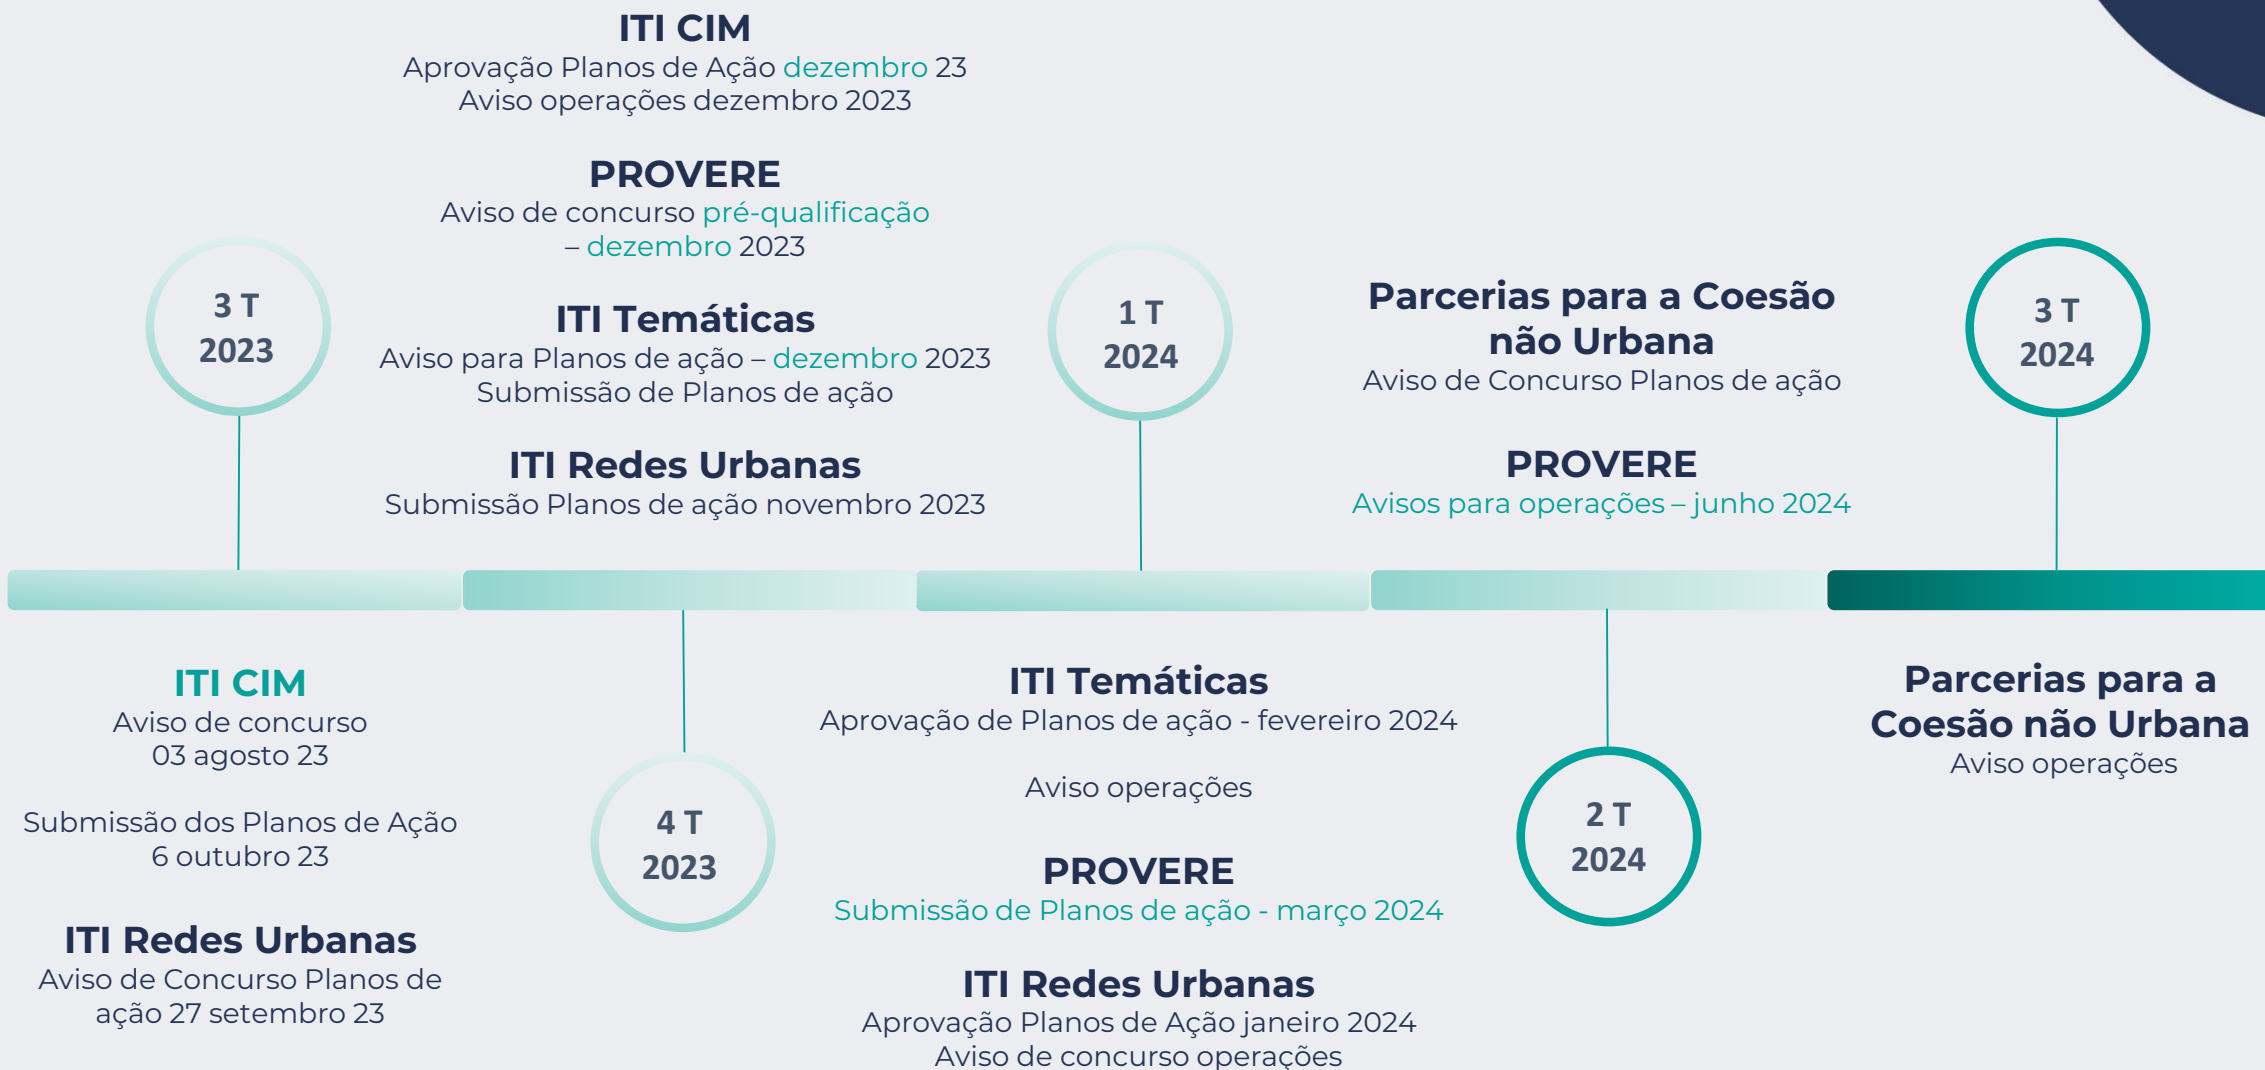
ITI CIM
Aprovação Planos de Ação dezembro 23
Aviso operações dezembro 2023

PROVERE
Aviso de concurso pré-qualificação – dezembro 2023

ITI Temáticas
Aviso para Planos de ação – dezembro 2023
Submissão de Planos de ação

ITI Redes Urbanas
Submissão Planos de ação novembro 2023

3 T
2023

1 T
2024

Parcerias para a Coesão não Urbana
Aviso de Concurso Planos de ação

PROVERE
Avisos para operações – junho 2024

3 T
2024

ITI CIM
Aviso de concurso
03 agosto 23

Submissão dos Planos de Ação
6 outubro 23

ITI Redes Urbanas
Aviso de Concurso Planos de ação 27 setembro 23

4 T
2023

ITI Temáticas
Aprovação de Planos de ação - fevereiro 2024

Aviso operações

PROVERE
Submissão de Planos de ação - março 2024

ITI Redes Urbanas
Aprovação Planos de Ação janeiro 2024
Aviso de concurso operações

2 T
2024

Parcerias para a Coesão não Urbana
Aviso operações